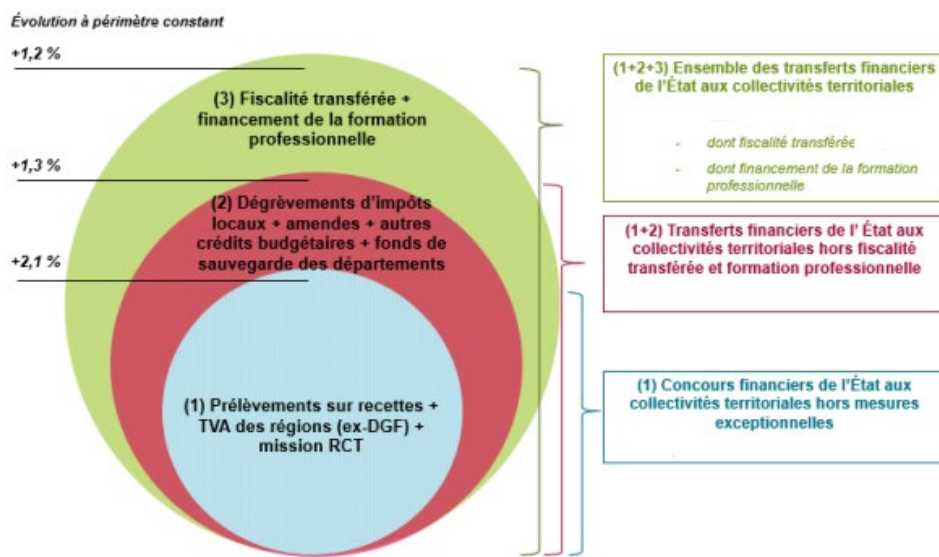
Évolution à périmètre constant

+1,2 %

+1,3 %

+2,1 %

(3) Fiscalité transférée + financement de la formation professionnelle

(2) Dégrèvements d'impôts locaux + amendes + autres crédits budgétaires + fonds de sauvegarde des départements

(1) Prélèvements sur recettes + TVA des régions (ex-DGF) + mission RCT

(1+2+3) Ensemble des transferts financiers de l'État aux collectivités territoriales

- dont fiscalité transférée

- dont financement de la formation professionnelle

(1+2) Transferts financiers de l' État aux collectivités territoriales hors fiscalité transférée et formation professionnelle

(1) Concours financiers de l'État aux collectivités territoriales hors mesures exceptionnelles